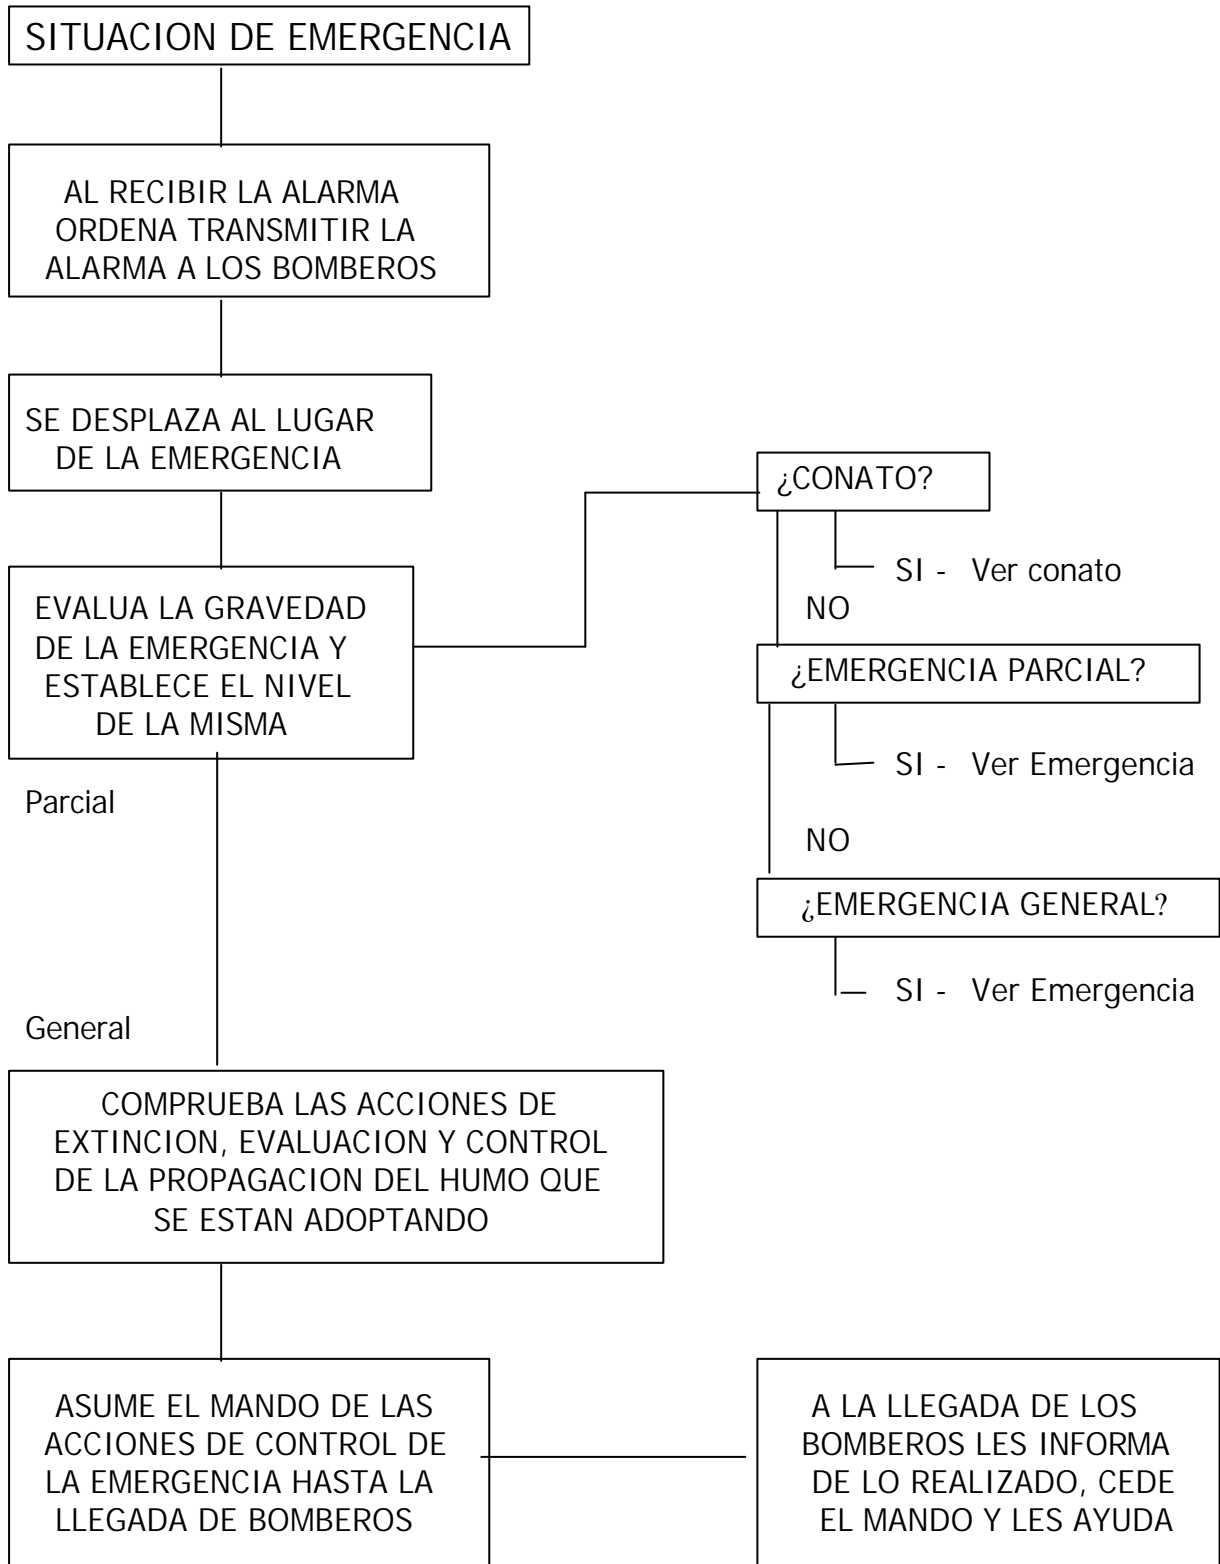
SITUACION DE EMERGENCIA

AL RECIBIR LA ALARMA ORDENA TRANSMITIR LA ALARMA A LOS BOMBEROS

SE DESPLAZA AL LUGAR DE LA EMERGENCIA

¿CONATO?

SI - Ver conato

NO

EVALUA LA GRAVEDAD DE LA EMERGENCIA Y ESTABLECE EL NIVEL DE LA MISMA

¿EMERGENCIA PARCIAL?

SI - Ver Emergencia

Parcial

NO

¿EMERGENCIA GENERAL?

SI - Ver Emergencia

General

COMPRUEBA LAS ACCIONES DE EXTINCION, EVALUACION Y CONTROL DE LA PROPAGACION DEL HUMO QUE SE ESTAN ADOPTANDO

ASUME EL MANDO DE LAS ACCIONES DE CONTROL DE LA EMERGENCIA HASTA LA LLEGADA DE BOMBEROS

A LA LLEGADA DE LOS BOMBEROS LES INFORMA DE LO REALIZADO, CEDE EL MANDO Y LES AYUDA